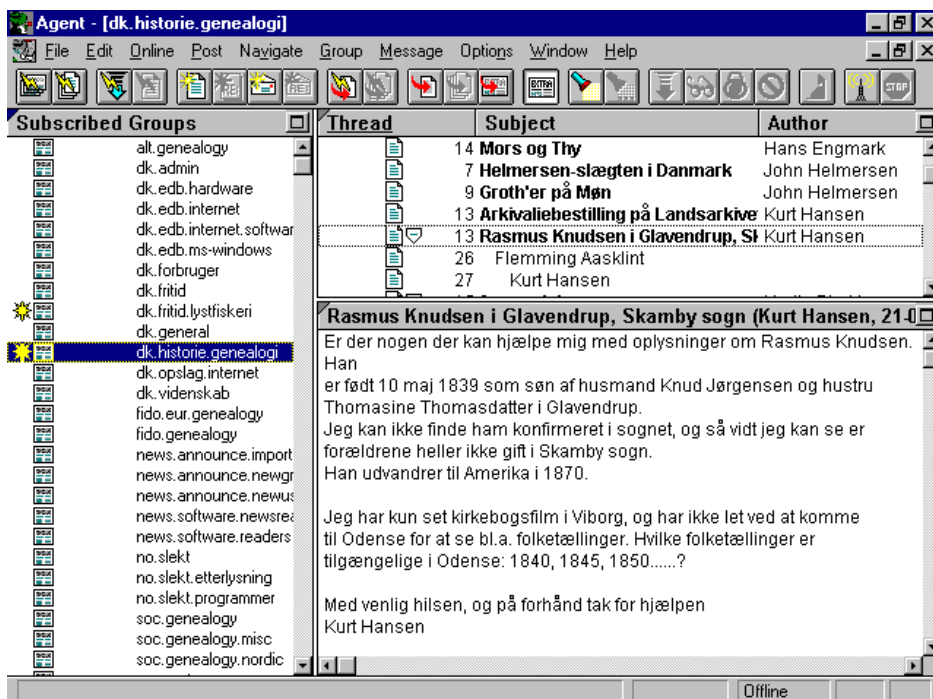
Agent - [dk.historie.genealogi]

File Edit Online Post Navigate Group Message Options Window Help

Subscribed Groups

alt.genealogy
dk.admin
dk.edb.hardware
dk.edb.internet
dk.edb.internet.softwar
dk.edb.ms-windows
dk.forbruger
dk.fritid
dk.fritid.lystfiskeri
dk.general
dk.historie.genealogi
dk.opslag.internet
dk.videnskab
fido.eur.genealogy
fido.genealogy
news.announce.import
news.announce.newgr
news.announce.newus
news.software.newsrea
news.software.readers
no.slekt
no.slekt.etterlysning
no.slekt.programmer
soc.genealogy
soc.genealogy.misc
soc.genealogy.nordic

| Thread | Subject | Author |
|---|---|---|
| 14 | Mors og Thy | Hans Engmark |
| 7 | Helmersen-slægten i Danmark | John Helmersen |
| 9 | Groth'er på Møn | John Helmersen |
| 13 | Arkivaliebestilling på Landsarkive | Kurt Hansen |
| 13 | Rasmus Knudsen i Glavendrup, Sk | Kurt Hansen |
| 26 | Flemming Aasklint | |
| 27 | Kurt Hansen | |

Rasmus Knudsen i Glavendrup, Skamby sogn (Kurt Hansen, 21-0

Er der nogen der kan hjælpe mig med oplysninger om Rasmus Knudsen. Han
er født 10 maj 1839 som søn af husmand Knud Jørgensen og hustru Thomasine Thomasdatter i Glavendrup.
Jeg kan ikke finde ham konfirmeret i sognet, og så vidt jeg kan se er forældrene heller ikke gift i Skamby sogn.
Han udvandrer til Amerika i 1870.

Jeg har kun set kirkebogsfilm i Viborg, og har ikke let ved at komme til Odense for at se bl.a. folketællinger. Hvilke folketællinger er tilgængelige i Odense: 1840, 1845, 1850......?

Med venlig hilsen, og på forhånd tak for hjælpen
Kurt Hansen

Offline